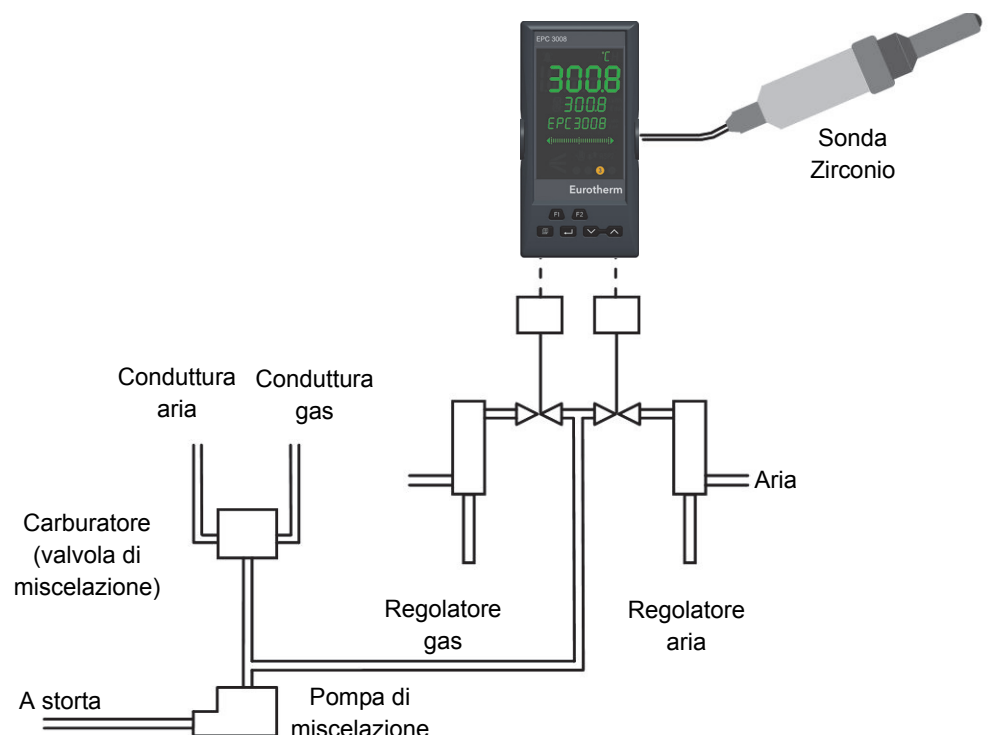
EPC 3008
°C
300.8
300.8
EPC3008
Eurotherm
F1 F2

Sonda Zirconio

Conduttura aria

Conduttura gas

Carburatore (valvola di miscelazione)

Aria

Regolatore gas

Regolatore aria

A storta

Pompa di miscelazione